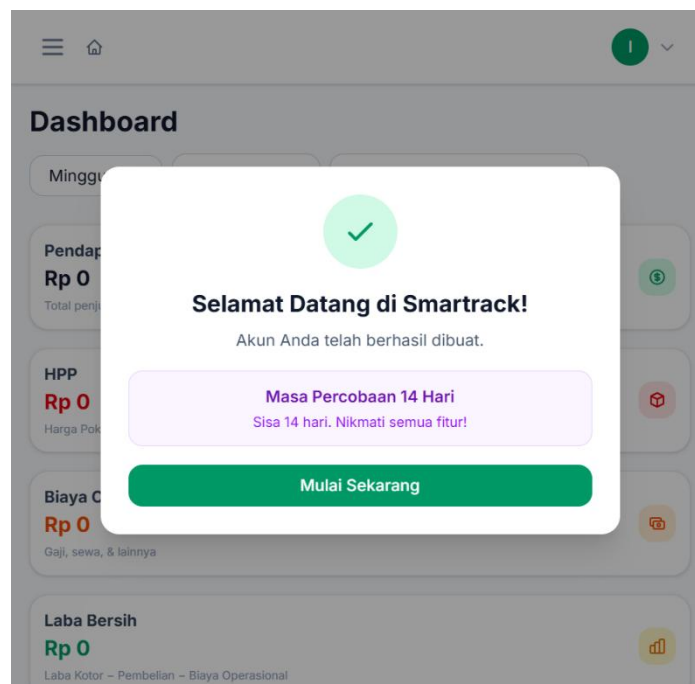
I

Dashboard

Minggu

Pendap

Rp 0

Total penju

HPP

Rp 0

Harga Pok

Biaya O

Rp 0

Gaji, sewa, & lainnya

Laba Bersih

Rp 0

Laba Kotor − Pembelian − Biaya Operasional

Selamat Datang di Smartrack!

Akun Anda telah berhasil dibuat.

Masa Percobaan 14 Hari

Sisa 14 hari. Nikmati semua fitur!

Mulai Sekarang